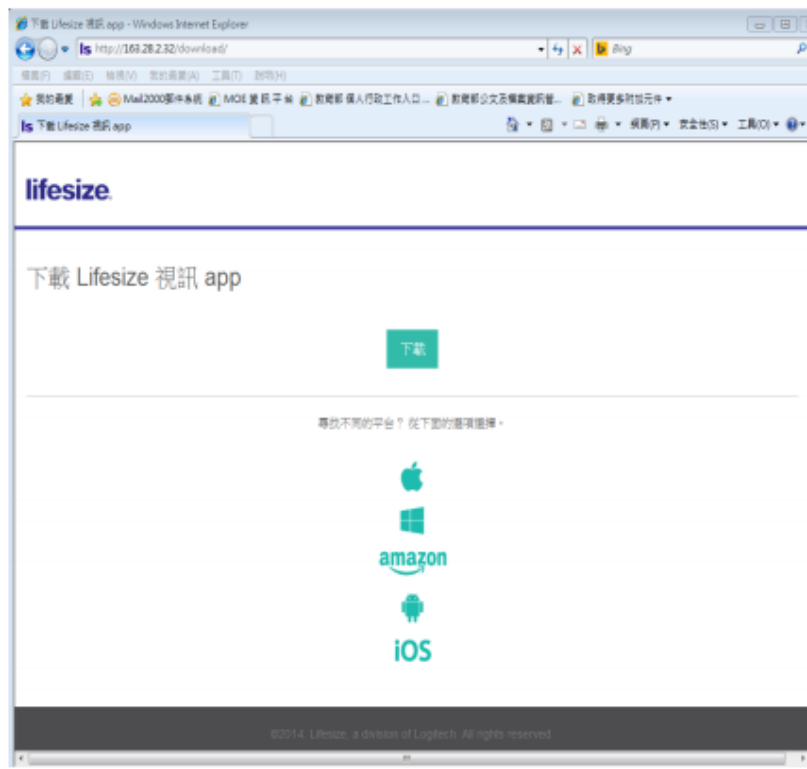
下載 Lifesize 視訊 app - Windows Internet Explorer

http://163.28.2.32/download/

Bing

檔案(F) 編輯(E) 檢視(V) 我的最愛(A) 工具(T) 說明(H)

我的最愛 Mail2000郵件系統 MOE 資 訊 平 台 教育部 個人行政工作入口... 教育部公文及檔案資訊... 取得更多附加元件

下載 Lifesize 視訊 app

網頁(P) 安全性(S) 工具(O)

lifesize

下載 Lifesize 視訊 app

下載

尋找不同的平台？ 從下面的選項選擇。

amazon

iOS

©2014. Lifesize, a division of Logitech. All rights reserved.